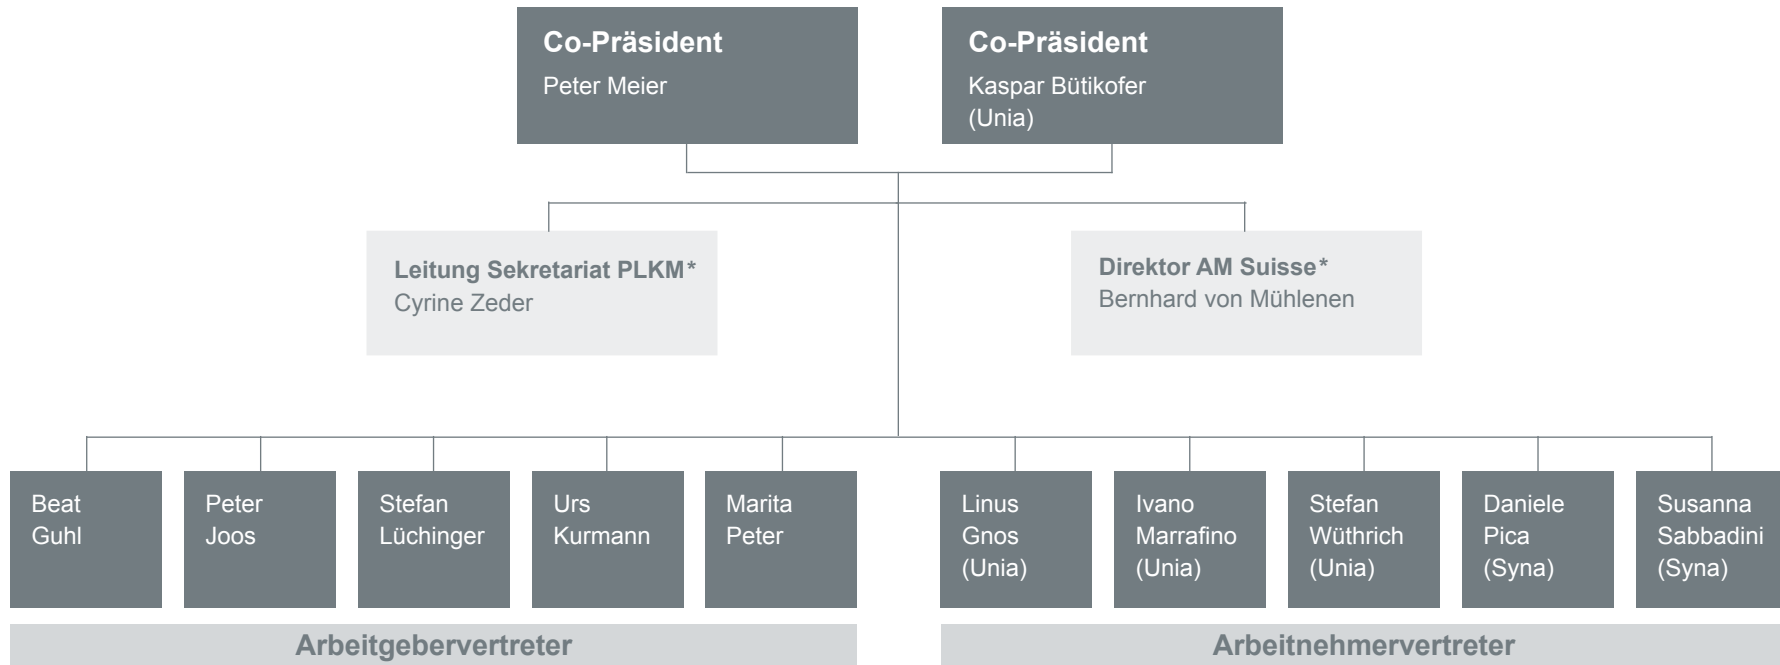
Co-Präsident
Peter Meier

Co-Präsident
Kaspar Bütikofer (Unia)

Leitung Sekretariat PLKM*
Cyrine Zeder

Direktor AM Suisse*
Bernhard von Mühlenen

Beat Guhl

Peter Joos

Stefan Lüchinger

Urs Kurmann

Marita Peter

Linus Gnos (Unia)

Ivano Marrafino (Unia)

Stefan Wüthrich (Unia)

Daniele Pica (Syna)

Susanna Sabbadini (Syna)

Arbeitgebervertreter

Arbeitnehmervertreter